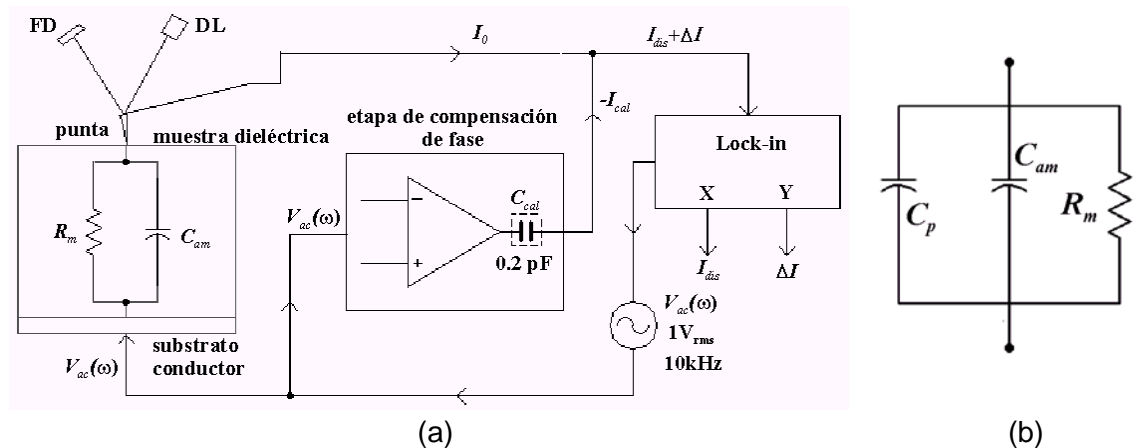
FD
DL
$I_0$
$I_{dis}+\Delta I$
$-I_{cal}$
punta
muestra dieléctrica
etapa de compensación de fase
Lock-in
$R_m$
$C_{am}$
$V_{ac}(\omega)$
$C_{cal}$
0.2 pF
X
Y
$I_{dis}$
$\Delta I$
$V_{ac}(\omega)$
$1V_{rms}$
10kHz
substrato conductor
$V_{ac}(\omega)$
(a)
$C_p$
$C_{am}$
$R_m$
(b)